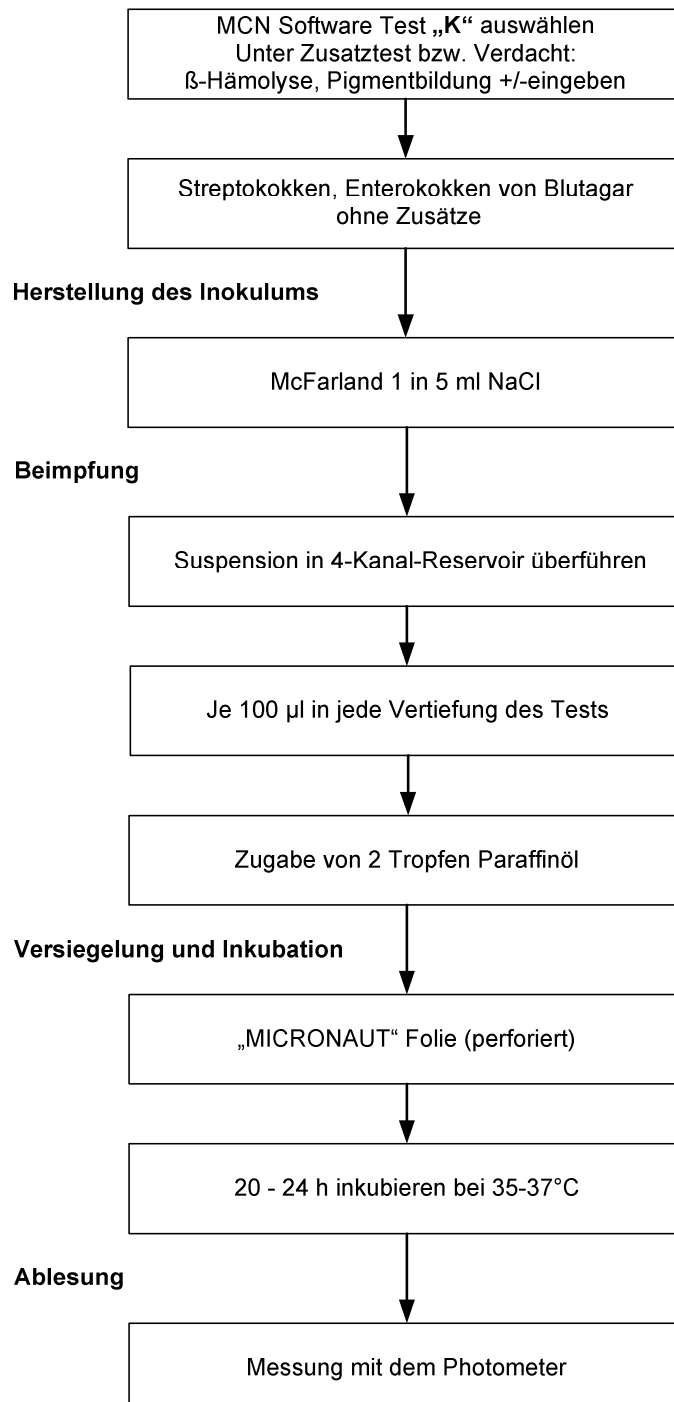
MCN Software Test „K“ auswählen
Unter Zusatztest bzw. Verdacht:
ß-Hämolyse, Pigmentbildung +/-eingeben

Streptokokken, Enterokokken von Blutagar ohne Zusätze

Herstellung des Inokulums

McFarland 1 in 5 ml NaCl

Beimpfung

Suspension in 4-Kanal-Reservoir überführen

Je 100 µl in jede Vertiefung des Tests

Zugabe von 2 Tropfen Paraffinöl

Versiegelung und Inkubation

„MICRONAUT“ Folie (perforiert)

20 - 24 h inkubieren bei 35-37°C

Ablesung

Messung mit dem Photometer